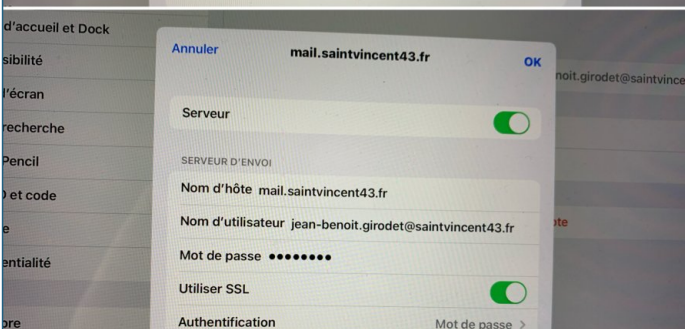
d'accueil et Dock
sibilité
l'écran
recherche
Pencil
) et code
e
entialité
ore

Annuler
mail.saintvincent43.fr
OK

Serveur

SERVEUR D'ENVOI
Nom d'hôte mail.saintvincent43.fr
Nom d'utilisateur jean-benoit.girodet@saintvincent43.fr
Mot de passe ••••••••
Utiliser SSL
Authentification
Mot de passe >

noit.girodet@saintvince
pte